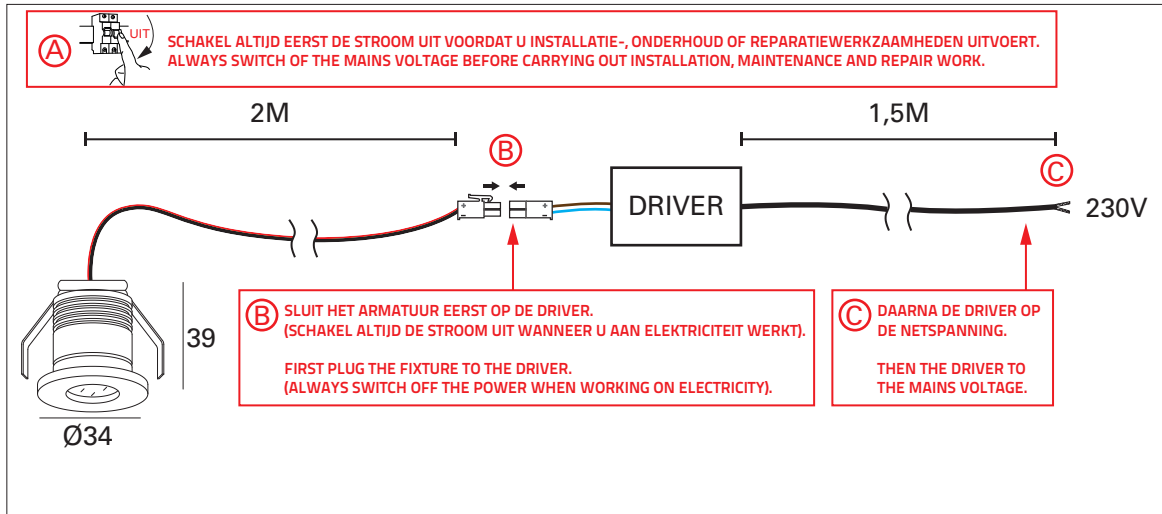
A UIT SCHAKEL ALTIJD EERST DE STROOM UIT VOORDAT U INSTALLATIE-, ONDERHOUD OF REPARATIEWERKZAAMHEDEN UITVOERT. ALWAYS SWITCH OF THE MAINS VOLTAGE BEFORE CARRYING OUT INSTALLATION, MAINTENANCE AND REPAIR WORK.

2M

1,5M

B

C

DRIVER

230V

39

Ø34

B SLUIT HET ARMATUUR EERST OP DE DRIVER.
(SCHAKEL ALTIJD DE STROOM UIT WANNEER U AAN ELEKTRICITEIT WERKT).

FIRST PLUG THE FIXTURE TO THE DRIVER.
(ALWAYS SWITCH OFF THE POWER WHEN WORKING ON ELECTRICITY).

C DAARNA DE DRIVER OP DE NETSPANNING.

THEN THE DRIVER TO THE MAINS VOLTAGE.